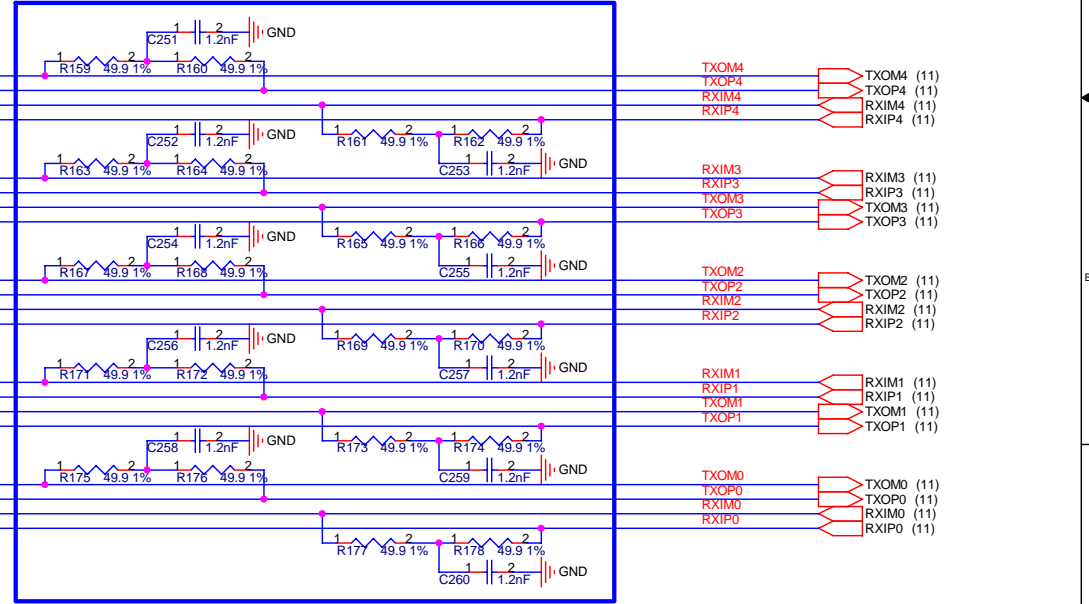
1 2
C251 1.2nF GND
1 2 1 2
R159 49.9 1% R160 49.9 1%
TXOM4 TXOM4 (11)
TXOP4 TXOP4 (11)
RXIM4 RXIM4 (11)
RXIP4 RXIP4 (11)
1 2
C252 1.2nF GND
1 2 1 2
R161 49.9 1% R162 49.9 1%
1 2 1 2
R163 49.9 1% R164 49.9 1%
1 2
C253 1.2nF GND
RXIM3 RXIM3 (11)
RXIP3 RXIP3 (11)
TXOM3 TXOM3 (11)
TXOP3 TXOP3 (11)
1 2
C254 1.2nF GND
1 2 1 2
R165 49.9 1% R166 49.9 1%
1 2 1 2
R167 49.9 1% R168 49.9 1%
1 2
C255 1.2nF GND
TXOM2 TXOM2 (11)
TXOP2 TXOP2 (11)
RXIM2 RXIM2 (11)
RXIP2 RXIP2 (11)
1 2
C256 1.2nF GND
1 2 1 2
R169 49.9 1% R170 49.9 1%
1 2 1 2
R171 49.9 1% R172 49.9 1%
1 2
C257 1.2nF GND
RXIM1 RXIM1 (11)
RXIP1 RXIP1 (11)
TXOM1 TXOM1 (11)
TXOP1 TXOP1 (11)
1 2
C258 1.2nF GND
1 2 1 2
R173 49.9 1% R174 49.9 1%
1 2 1 2
R175 49.9 1% R176 49.9 1%
1 2
C259 1.2nF GND
TXOM0 TXOM0 (11)
TXOP0 TXOP0 (11)
RXIM0 RXIM0 (11)
RXIP0 RXIP0 (11)
1 2 1 2
R177 49.9 1% R178 49.9 1%
1 2
C260 1.2nF GND